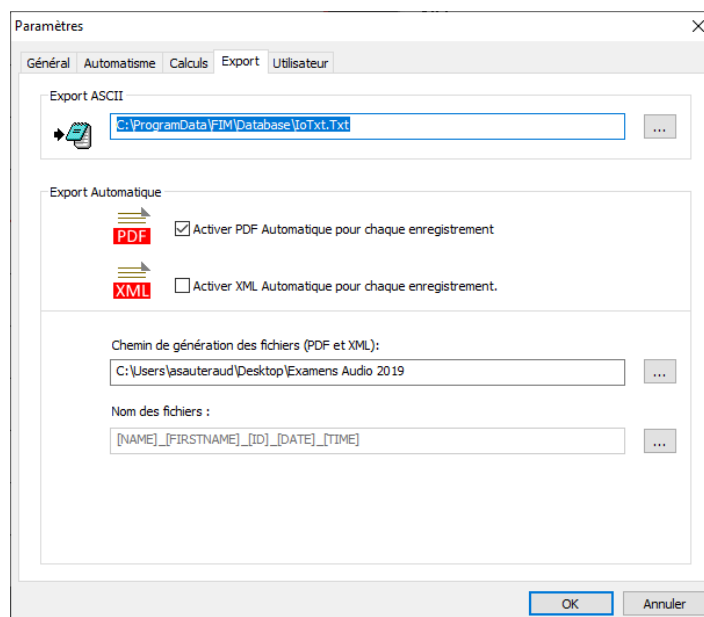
Paramètres

Général | Automatisme | Calculs | Export | Utilisateur

Export ASCII

C:\ProgramData\FIM\Database\IoTxt.Txt

...

Export Automatique

PDF

☑ Activer PDF Automatique pour chaque enregistrement

XML

☐ Activer XML Automatique pour chaque enregistrement.

Chemin de génération des fichiers (PDF et XML):

C:\Users\asauteraud\Desktop\Examens Audio 2019

...

Nom des fichiers :

[NAME]_[FIRSTNAME]_[ID]_[DATE]_[TIME]

...

OK

Annuler